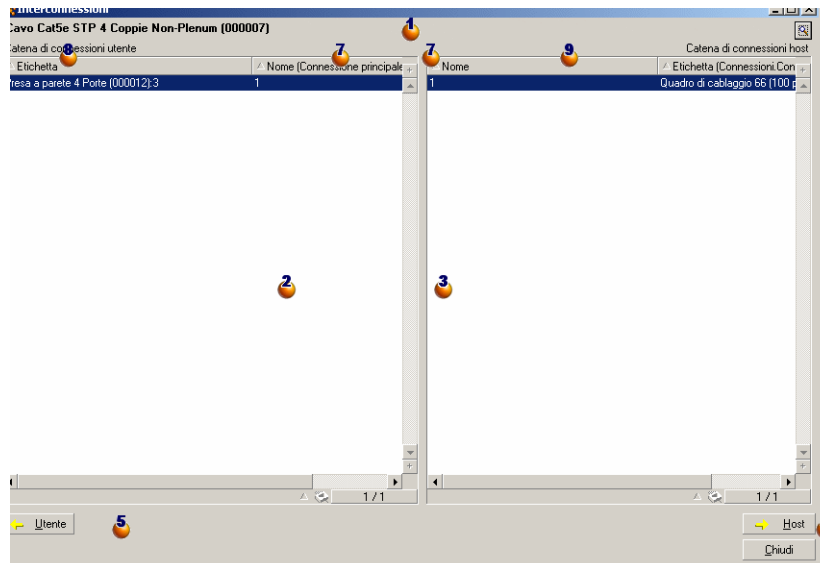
Interconnessioni

Cavo Cat5e STP 4 Coppie Non-Plenum (000007)

1

Catena di connessioni utente

8

7

7

9

Catena di connessioni host

| Etichetta | Nome (Connessione principale |
|---|---|
| Presa a parete 4 Porte (000012):3 | 1 |

| Nome | Etichetta (Connessioni.Con |
|---|---|
| 1 | Quadro di cablaggio 66 (100 p |

2

3

1 / 1

1 / 1

Utente

5

Host

Chiudi